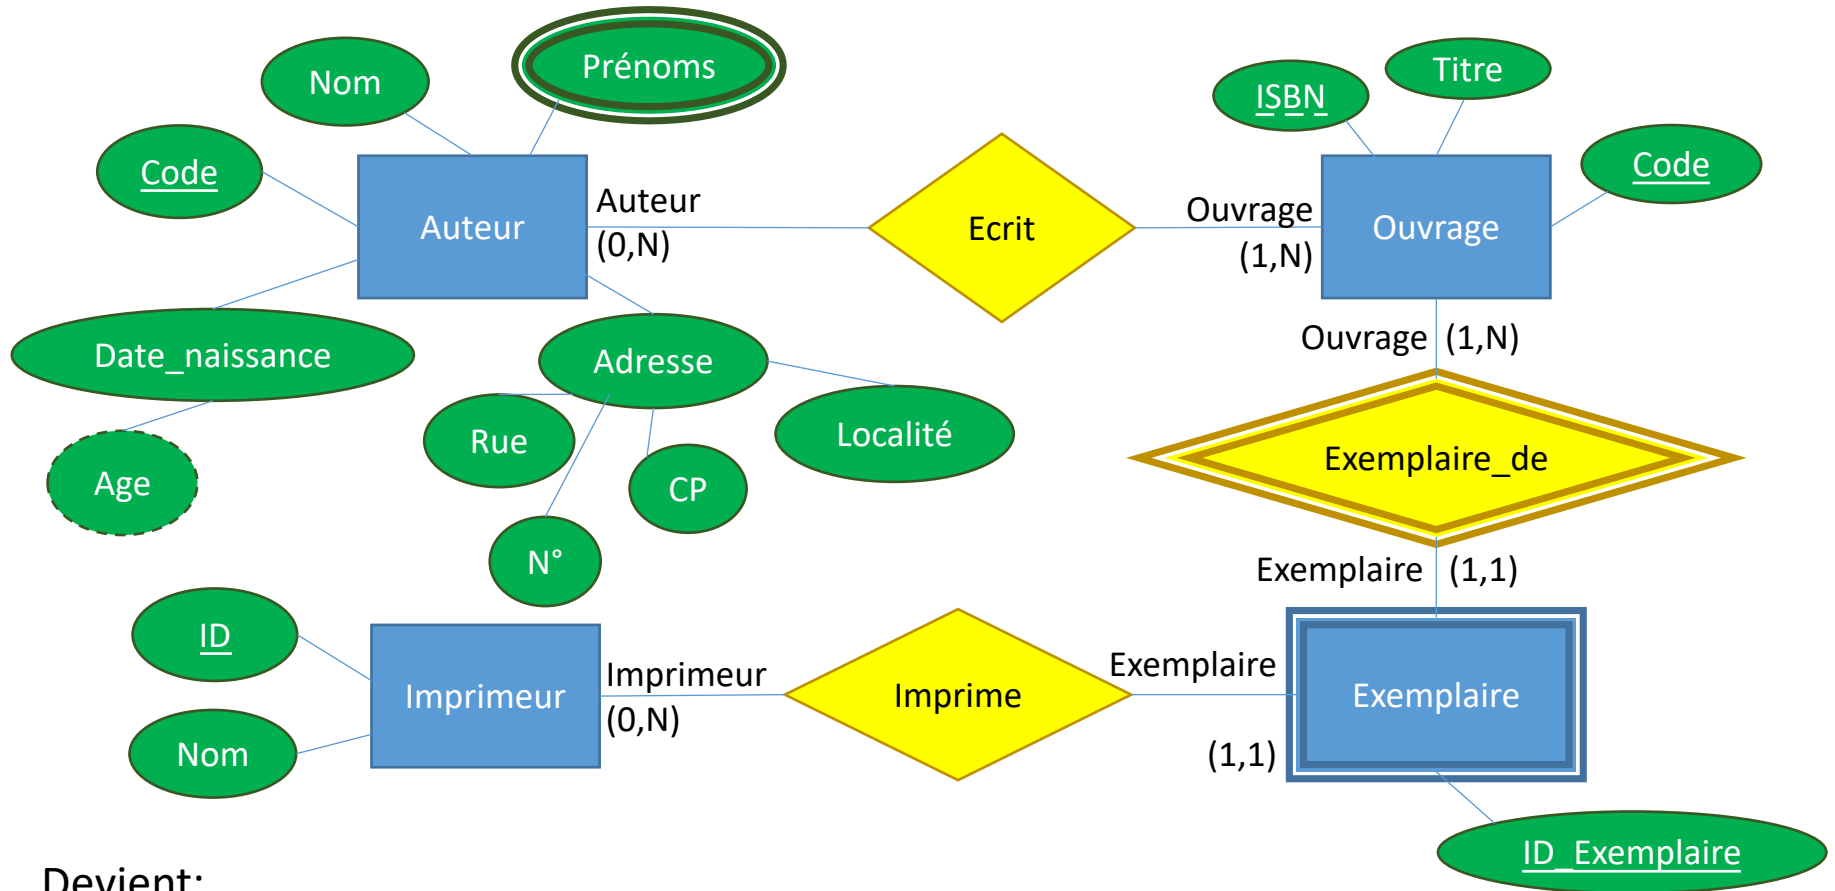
Nom

Prénoms

Code

Auteur

Auteur
(0,N)

Ecrit

Ouvrage
(1,N)

ISBN

Titre

Code

Ouvrage

Date_naissance

Adresse

Age

Rue

CP

Localité

N°

Ouvrage (1,N)

Exemplaire_de

Exemplaire (1,1)

ID

Imprimeur

Imprimeur
(0,N)

Imprime

Exemplaire

(1,1)

Exemplaire

Nom

ID_Exemplaire

Devient: